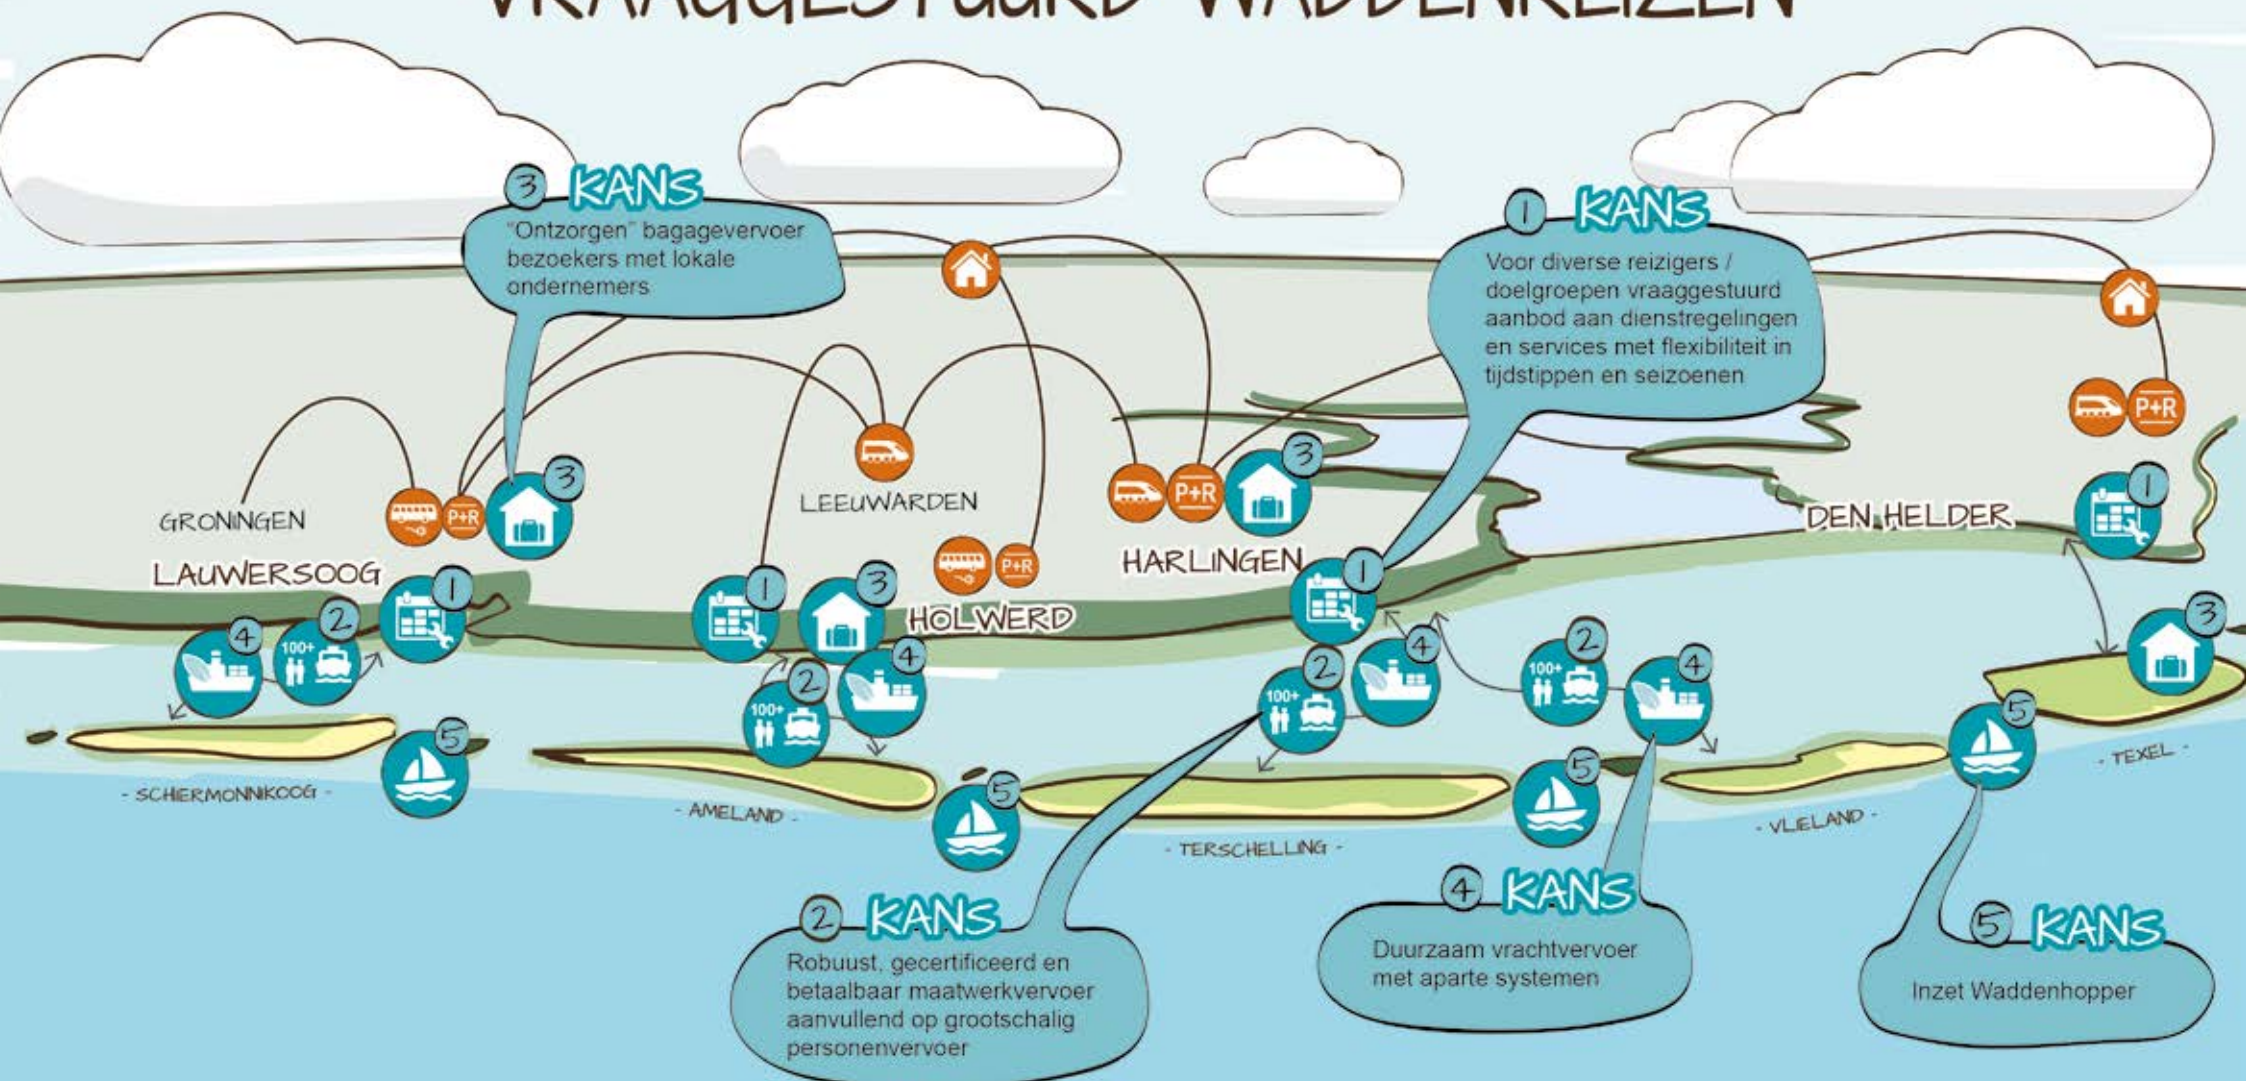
VRAAGGESTUURD WADDENREIZEN

3 KANS
"Ontzorgen" bagagevervoer bezoekers met lokale ondernemers

1 KANS
Voor diverse reizigers / doelgroepen vraaggestuurd aanbod aan dienstregelingen en services met flexibiliteit in tijdstippen en seizoenen

P+R

GRONINGEN
P+R
3
LEEUWARDEN
P+R
3
HARLINGEN
DEN HELDER
1
LAUWERSOOG
1
1
3
HOLWERD
P+R
1
4
2
100+
4
2
100+
4
2
100+
2
100+
4
3
5
5
5
5
- SCHIERMONNIKOOG -
- AMELAND -
- TERSCHELLING -
- VLIELAND -
- TEXEL -

2 KANS
Robuust, gecertificeerd en betaalbaar maatwerkvervoer aanvullend op grootschalig personenvervoer

4 KANS
Duurzaam vrachtvervoer met aparte systemen

5 KANS
Inzet Waddenhopper